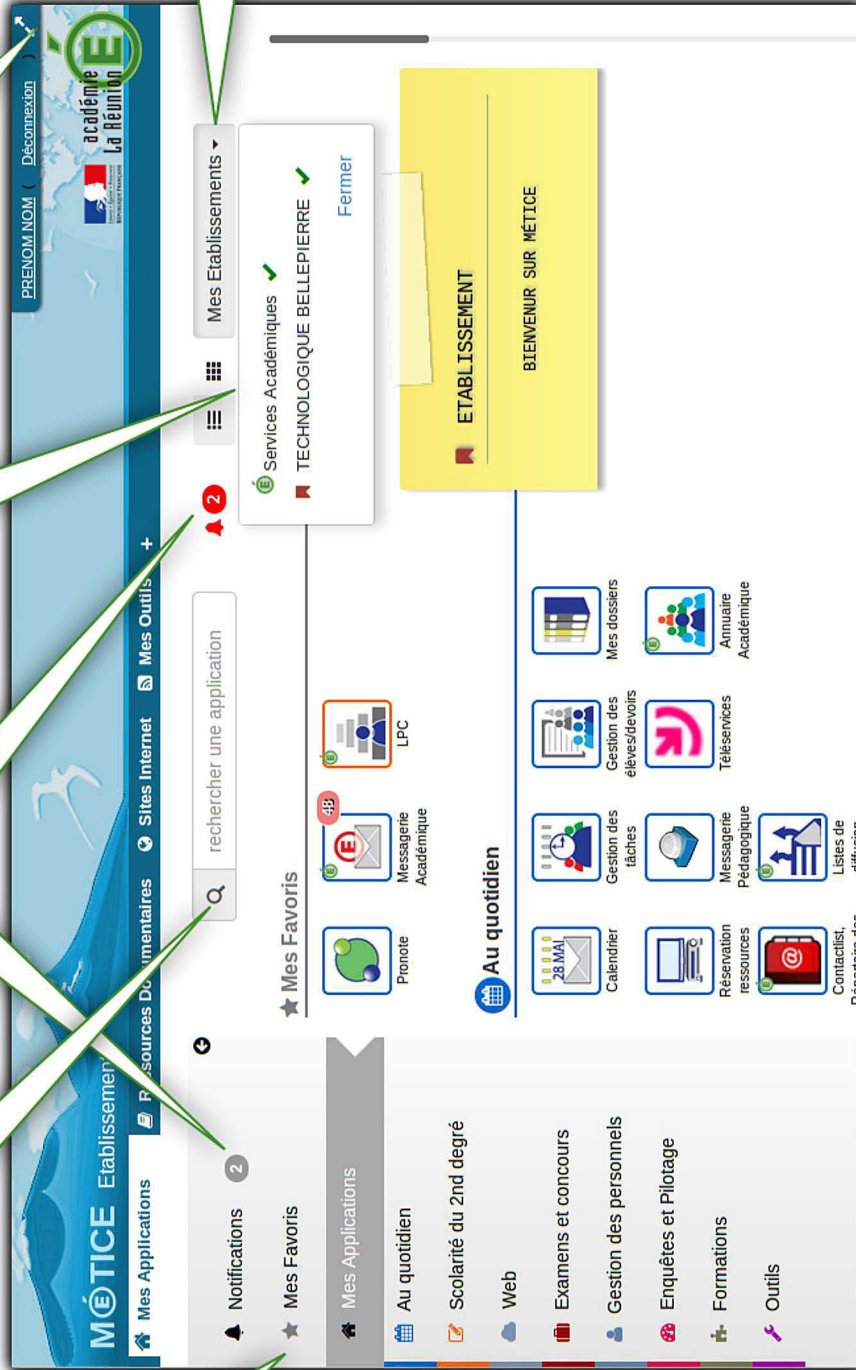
MÉTICE Etablissement

PRENOM NOM ( Déconnexion )

académie La Réunion

Mes Applications | Ressources Documentaires | Sites Internet | Mes Outils | +

rechercher une application

2

Mes Etablissements ▾

Services Académiques ✓
TECHNOLOGIQUE BELLEPIERRE ✓
Fermer

ETABLISSEMENT

BIENVENUR SUR MÉTICE

Notifications 2
Mes Favoris
Mes Applications
Au quotidien
Scolarité du 2nd degré
Web
Examens et concours
Gestion des personnels
Enquêtes et Pilotage
Formations
Outils

Mes Favoris

Pronote
48 Messagerie Académique
LPC

Au quotidien

28 MAI Calendrier
Gestion des tâches
Gestion des élèves/devoirs
Mes dossiers
Réservation ressources
Messagerie Pédagogique
Téléservices
Annuaire Académique
Contactlist, Répertoire des
Listes de diffusion